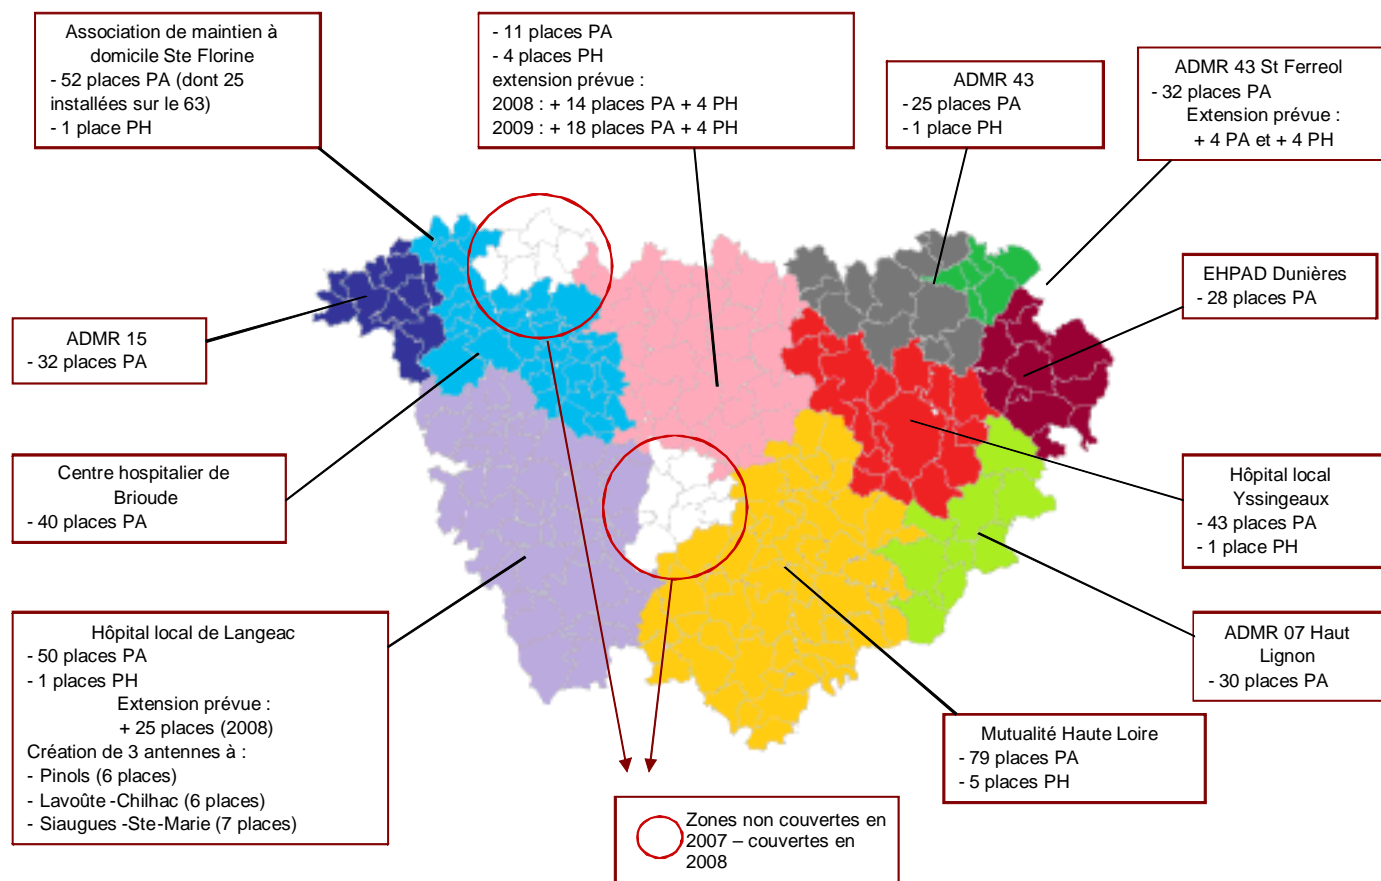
Association de maintien à domicile Ste Florine
- 52 places PA (dont 25 installées sur le 63)
- 1 place PH

- 11 places PA
- 4 places PH
extension prévue :
2008 : + 14 places PA + 4 PH
2009 : + 18 places PA + 4 PH

ADMR 43
- 25 places PA
- 1 place PH

ADMR 43 St Ferreol
- 32 places PA
Extension prévue :
+ 4 PA et + 4 PH

EHPAD Dunières
- 28 places PA

ADMR 15
- 32 places PA

Centre hospitalier de Brioude
- 40 places PA

Hôpital local Yssingeaux
- 43 places PA
- 1 place PH

ADMR 07 Haut Lignon
- 30 places PA

Hôpital local de Langeac
- 50 places PA
- 1 places PH
Extension prévue :
+ 25 places (2008)
Création de 3 antennes à :
- Pinols (6 places)
- Lavoûte -Chilhac (6 places)
- Siaugues -Ste-Marie (7 places)

Mutualité Haute Loire
- 79 places PA
- 5 places PH

Zones non couvertes en 2007 – couvertes en 2008